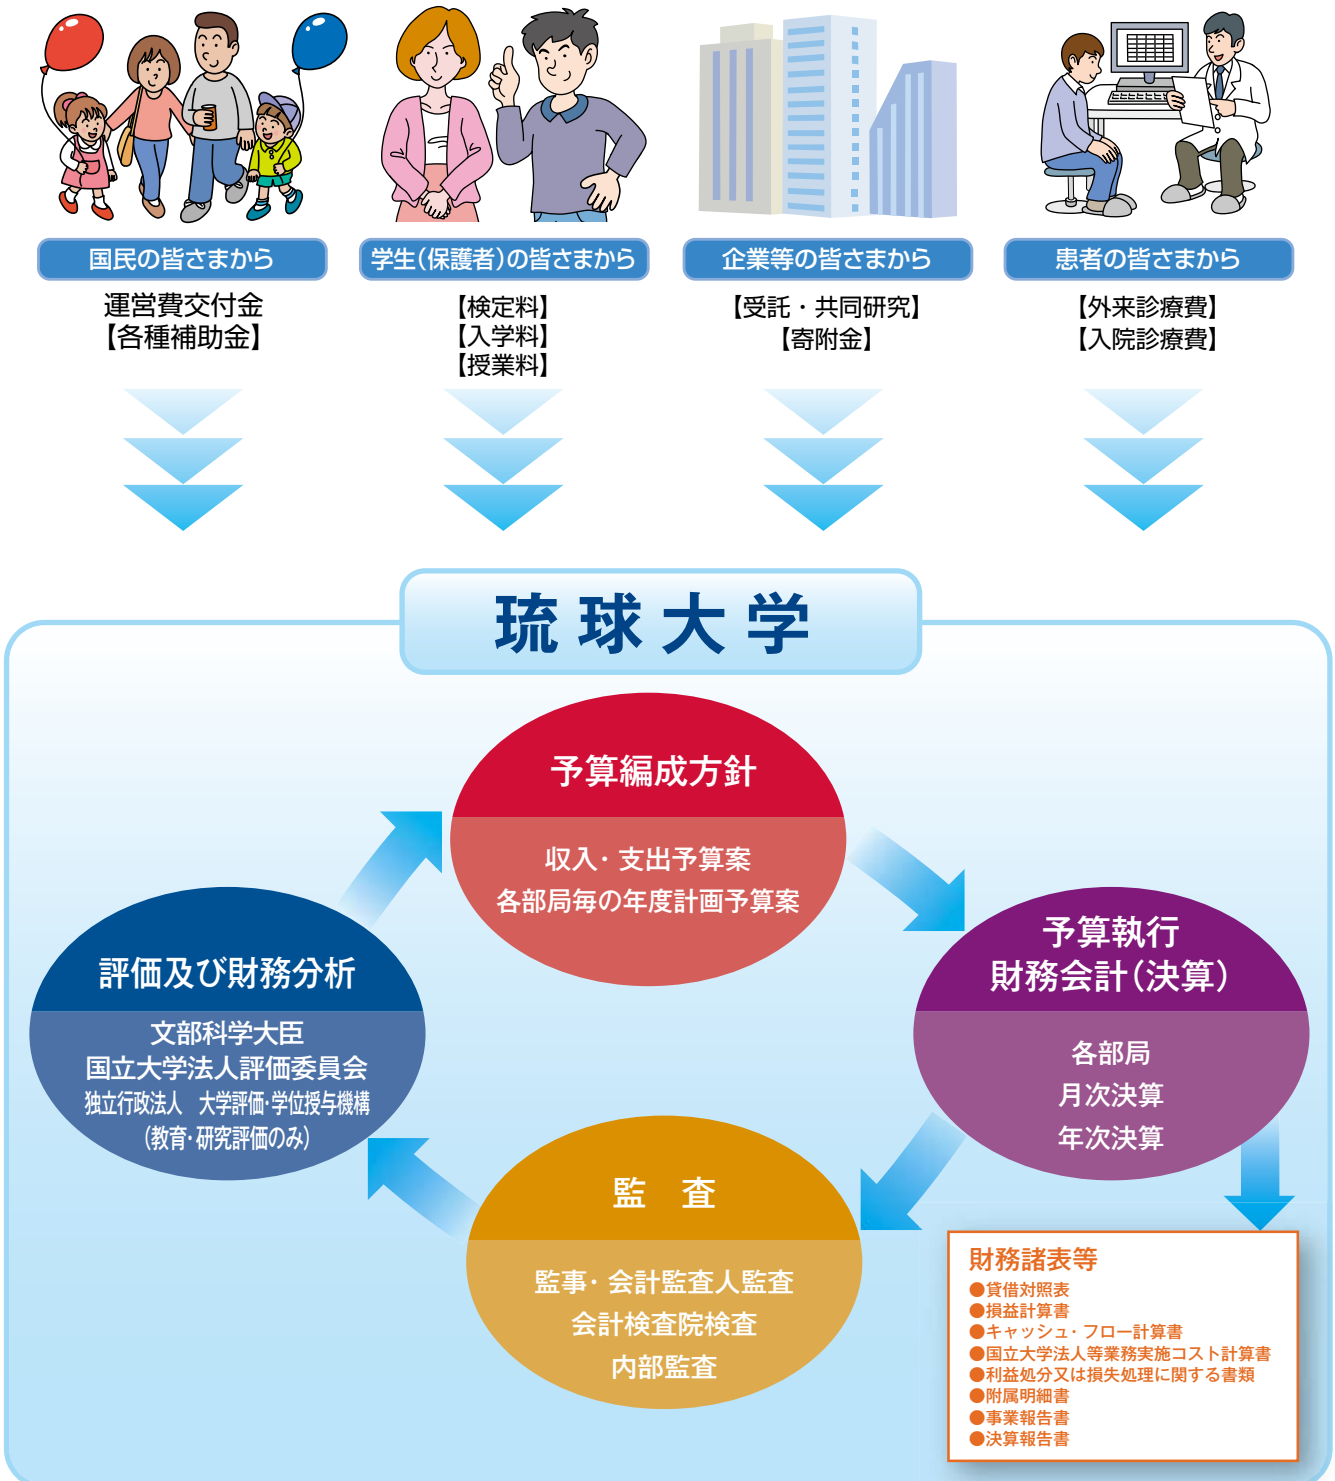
国民の皆さまから

運営費交付金
【各種補助金】

学生(保護者)の皆さまから

【検定料】
【入学料】
【授業料】

企業等の皆さまから

【受託・共同研究】
【寄附金】

患者の皆さまから

【外来診療費】
【入院診療費】

琉球大学

予算編成方針

収入・支出予算案
各部局毎の年度計画予算案

予算執行
財務会計(決算)

各部局
月次決算
年次決算

監　査

監事・会計監査人監査
会計検査院検査
内部監査

評価及び財務分析

文部科学大臣
国立大学法人評価委員会
独立行政法人　大学評価・学位授与機構
(教育・研究評価のみ)

財務諸表等
●貸借対照表
●損益計算書
●キャッシュ・フロー計算書
●国立大学法人等業務実施コスト計算書
●利益処分又は損失処理に関する書類
●附属明細書
●事業報告書
●決算報告書